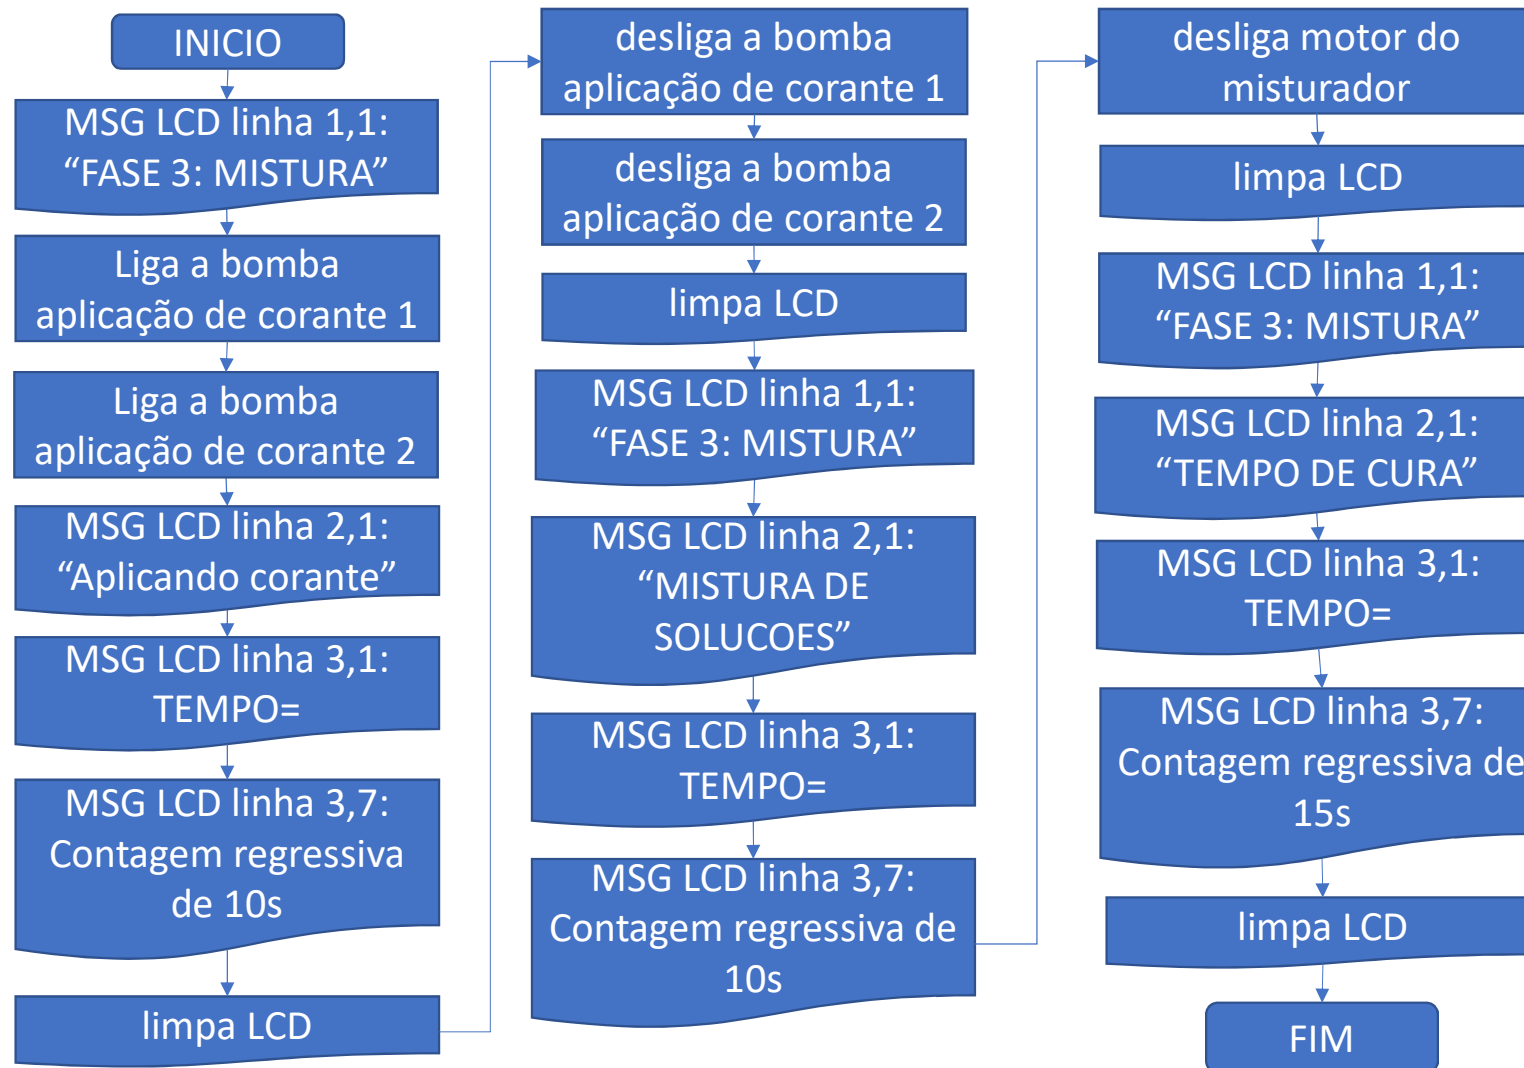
INICIO

MSG LCD linha 1,1: “FASE 3: MISTURA”

Liga a bomba aplicação de corante 1

Liga a bomba aplicação de corante 2

MSG LCD linha 2,1: “Aplicando corante”

MSG LCD linha 3,1: TEMPO=

MSG LCD linha 3,7: Contagem regressiva de 10s

limpa LCD

desliga a bomba aplicação de corante 1

desliga a bomba aplicação de corante 2

limpa LCD

MSG LCD linha 1,1: “FASE 3: MISTURA”

MSG LCD linha 2,1: “MISTURA DE SOLUCOES”

MSG LCD linha 3,1: TEMPO=

MSG LCD linha 3,7: Contagem regressiva de 10s

desliga motor do misturador

limpa LCD

MSG LCD linha 1,1: “FASE 3: MISTURA”

MSG LCD linha 2,1: “TEMPO DE CURA”

MSG LCD linha 3,1: TEMPO=

MSG LCD linha 3,7: Contagem regressiva de 15s

limpa LCD

FIM